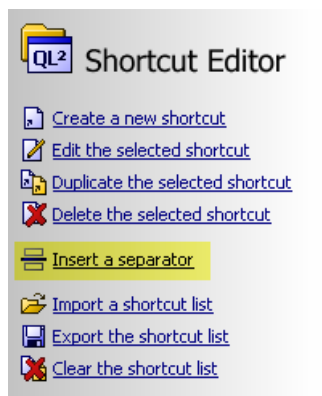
QL²

Shortcut Editor

Create a new shortcut
Edit the selected shortcut
Duplicate the selected shortcut
Delete the selected shortcut

Insert a separator

Import a shortcut list
Export the shortcut list
Clear the shortcut list